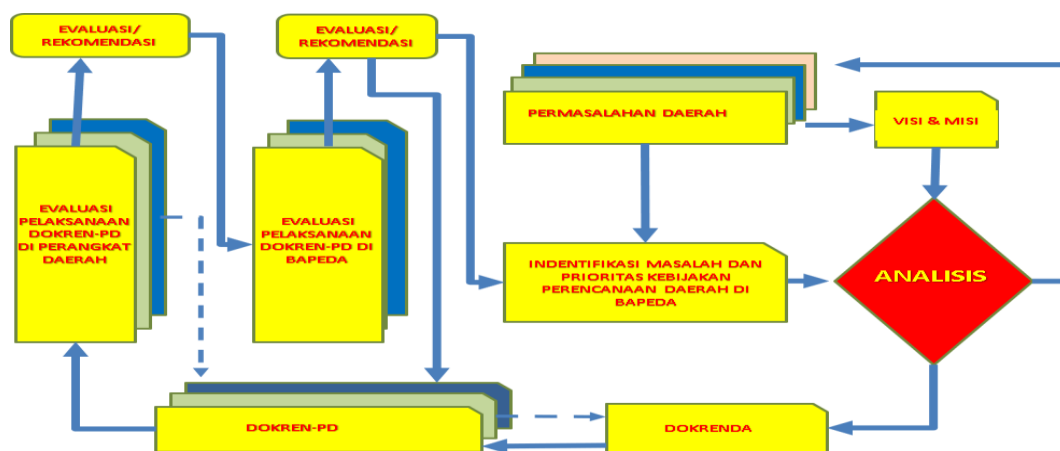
EVALUASI/
REKOMENDASI

EVALUASI/
REKOMENDASI

PERMASALAHAN DAERAH

VISI & MISI

EVALUASI PELAKSANAAN DOKREN-PD DI PERANGKAT DAERAH

EVALUASI PELAKSANAAN DOKREN-PD DI BAPEDA

INDENTIFIKASI MASALAH DAN PRIORITAS KEBIJAKAN PERENCANAAN DAERAH DI BAPEDA

ANALISIS

DOKREN-PD

DOKRENDA